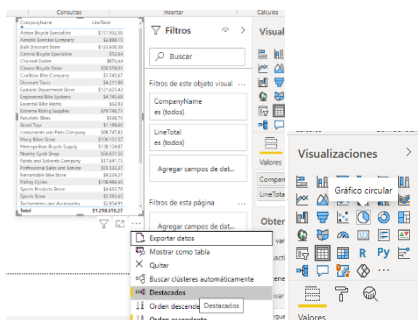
Consultas

Insertar

Cálculos

| CompanyName | LineTotal |
|---|---|
| Action Bicycle Specialists | $151,932.38 |
| Aerobic Exercise Company | $2,888.15 |
| Bulk Discount Store | $129,408.38 |
| Central Bicycle Specialists | $53.64 |
| Channel Outlet | $876.84 |
| Closest Bicycle Store | $39,519.61 |
| Coalition Bike Company | $1,545.67 |
| Discount Tours | $4,211.90 |
| Eastside Department Store | $121,625.43 |
| Engineered Bike Systems | $4,745.66 |
| Essential Bike Works | $52.93 |
| Extreme Riding Supplies | $79,746.71 |
| Futuristic Bikes | $308.75 |
| Good Toys | $1,169.60 |
| Instruments and Parts Company | $58,747.83 |
| Many Bikes Store | $106,151.57 |
| Metropolitan Bicycle Supply | $138,104.87 |
| Nearby Cycle Shop | $16,937.50 |
| Paints and Solvents Company | $17,641.75 |
| Professional Sales and Service | $55,532.31 |
| Remarkable Bike Store | $6,226.27 |
| Riding Cycles | $108,486.40 |
| Sports Products Store | $4,435.70 |
| Sports Store | $2,298.23 |
| Thrifty Parts and Accessories | $8,958.99 |
| Total | $1,298,610.27 |

Filtros

Buscar

Filtros de este objeto visual

CompanyName
es (todos)

LineTotal
es (todos)

Agregar campos de dat...

Filtros de esta página

Agregar campos de dat...

Visual

Valores

Compan

LineTota

Obten

Exportar datos
Mostrar como tabla
Quitar
Buscar clústeres automáticamente
Destacados
Orden descende
Destacados

Visualizaciones

Gráfico circular

Valores